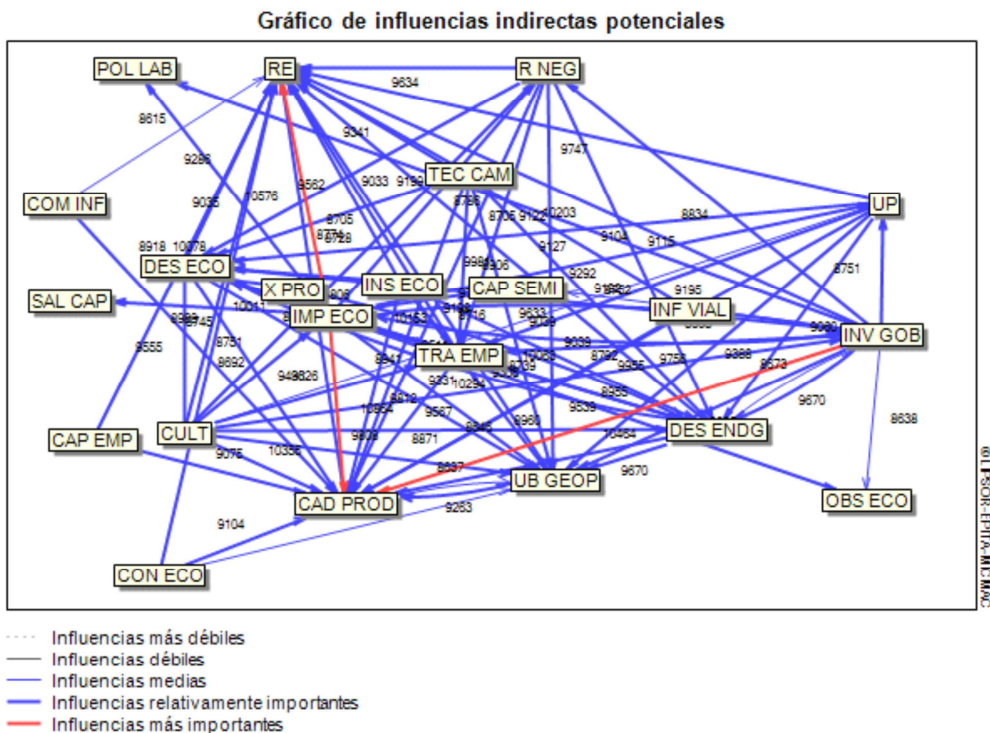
Gráfico de influencias indirectas potenciales

POL LAB
RE
R NEG
9634
8615
9341
9747
9286
TEC CAM
9582
9033
9198
COM INF
10576
9035
8786
UP
8705
8705
9122
10203
8834
8774
8728
9104
9115
8918
10078
9127
DES ECO
9906
9292
8751
X PRO
INS ECO
CAP SEMI
9195
SAL CAP
10011
8806
9184
9682
INF VIAL
IMP ECO
9746
9633
9709
9060
8999
8745
10153
INV GOB
8751
9039
9555
8692
TRA EMP
10063
8792
9388
9841
9539
9935
9755
8673
9498
8826
9331
10294
9858
8818
9670
10864
8955
9567
9539
CAP EMP
CULT
9848
9606
8871
8960
8638
10464
DES ENDG
9075
10358
8697
9670
UB GEOP
CAD PROD
OBS ECO
9104
9253
CON ECO
© LIPSOR-EPITA-MICMAC

Influencias más débiles
Influencias débiles
Influencias medias
Influencias relativamente importantes
Influencias más importantes